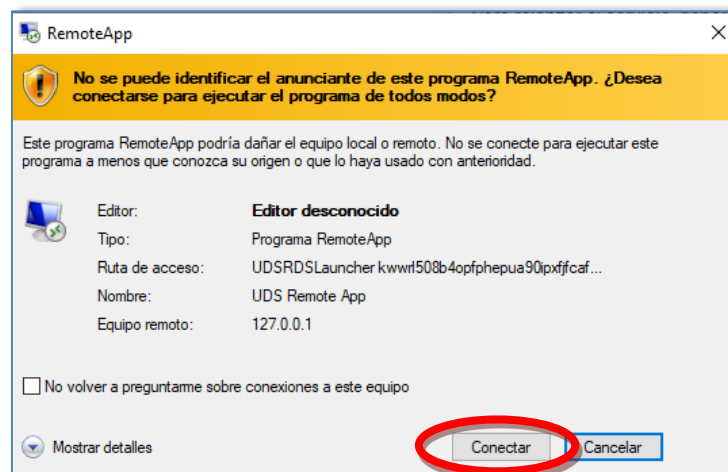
RemoteApp

No se puede identificar el anunciante de este programa RemoteApp. ¿Desea conectarse para ejecutar el programa de todos modos?

Este programa RemoteApp podría dañar el equipo local o remoto. No se conecte para ejecutar este programa a menos que conozca su origen o que lo haya usado con anterioridad.

| | |
|---|---|
| Editor: | Editor desconocido |
| Tipo: | Programa RemoteApp |
| Ruta de acceso: | UDSRDSLauncher kwwrl508b4opfphepua90ipxfjfcaf... |
| Nombre: | UDS Remote App |
| Equipo remoto: | 127.0.0.1 |

No volver a preguntarme sobre conexiones a este equipo

Mostrar detalles

Conectar

Cancelar